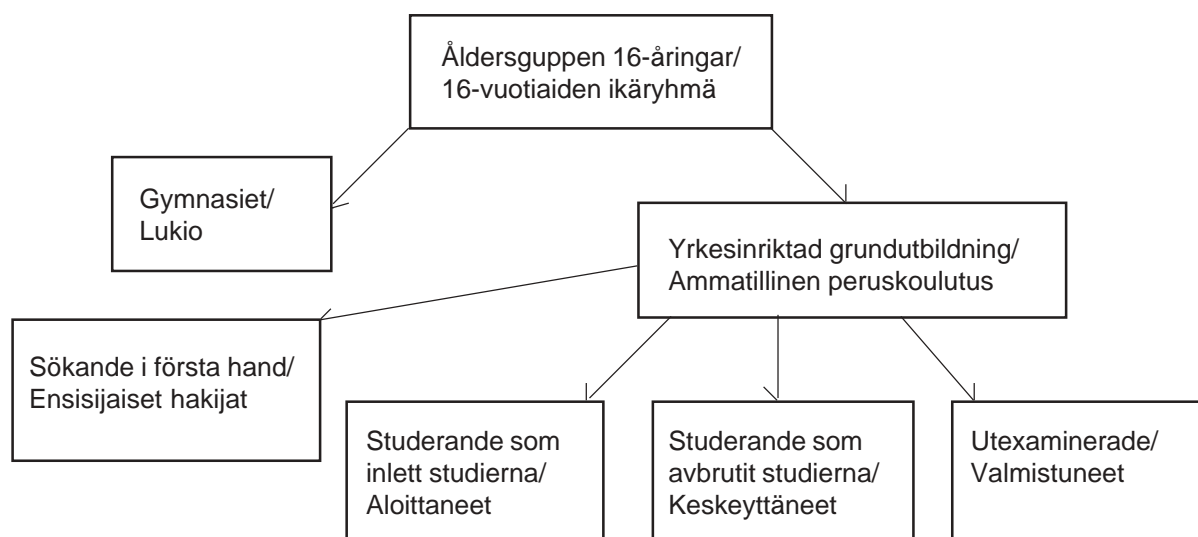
Åldersguppen 16-åringar/
16-vuotiaiden ikäryhmä

Gymnasiet/
Lukio

Yrkesinriktad grundutbildning/
Ammatillinen peruskoulutus

Sökande i första hand/
Ensisijaiset hakijat

Studerande som inlett studierna/
Aloittaneet

Studerande som avbrutit studierna/
Keskeyttäneet

Utexaminerade/
Valmistuneet